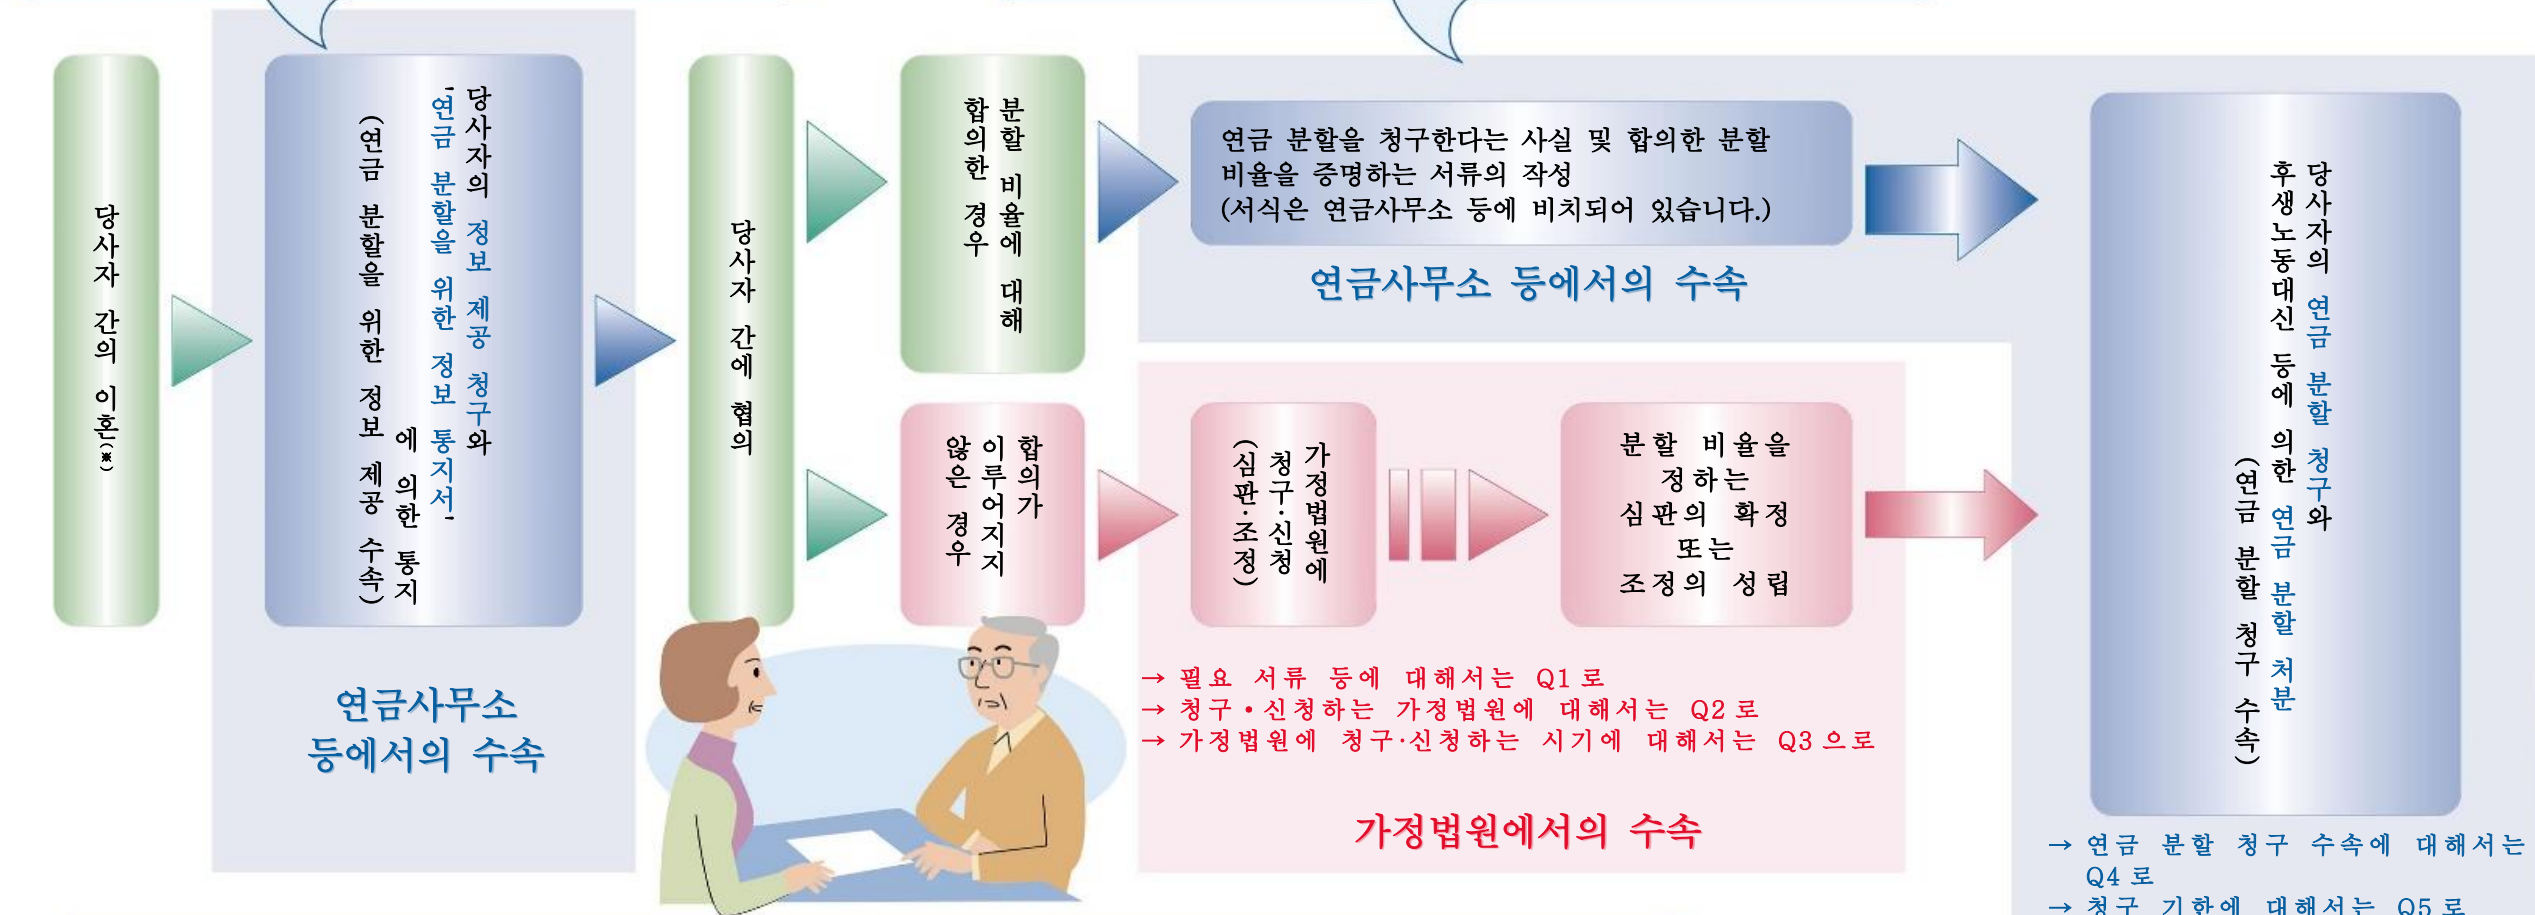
당사자 간의 이혼(※)

당사자의 정보 제공 청구와 「연금 분할을 위한 정보 통지서」에 의한 통지
(연금 분할을 위한 정보 제공 수속)

연금사무소 등에서의 수속

당사자 간에 협의

분할 비율에 대해 합의한 경우

합의가 이루어지지 않은 경우

연금 분할을 청구한다는 사실 및 합의한 분할 비율을 증명하는 서류의 작성
(서식은 연금사무소 등에 비치되어 있습니다.)

연금사무소 등에서의 수속

가정법원에 청구·신청
(심판·조정)

분할 비율을 정하는 심판의 확정 또는 조정의 성립

→ 필요 서류 등에 대해서는 Q1 로
→ 청구・신청하는 가정법원에 대해서는 Q2 로
→ 가정법원에 청구·신청하는 시기에 대해서는 Q3 으로

가정법원에서의 수속

당사자의 연금 분할 청구와 후생노동대신 등에 의한 연금 분할 처분
(연금 분할 청구 수속)

→ 연금 분할 청구 수속에 대해서는 Q4 로
→ 청구 기한에 대해서는 Q5 로